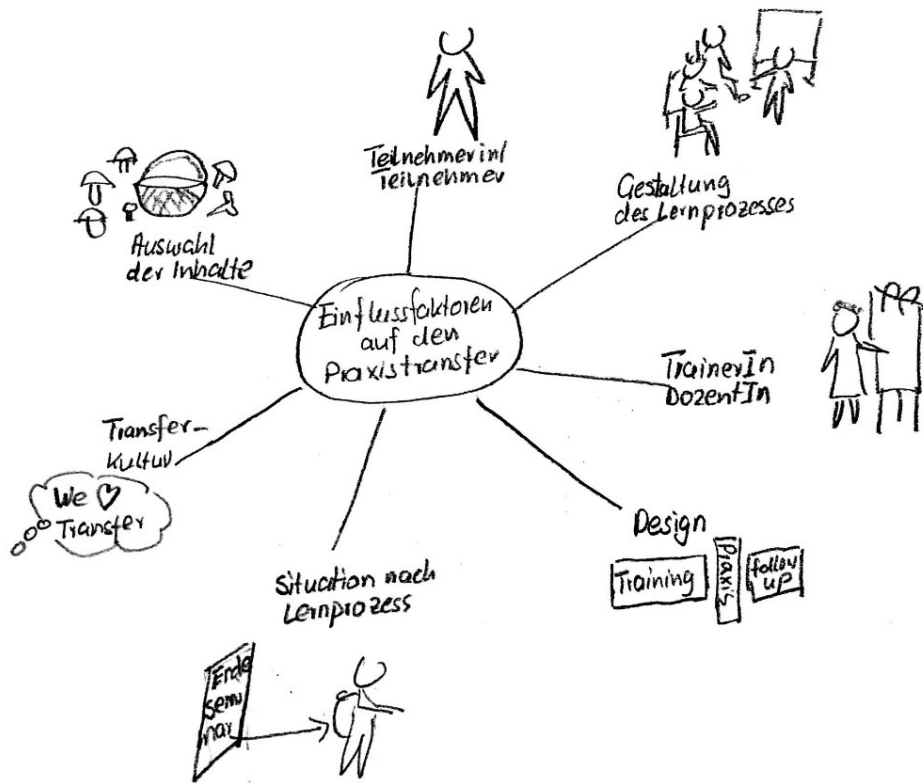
Einflussfaktoren auf den Praxistransfer

Teilnehmerin/ Teilnehmer

Gestaltung des Lernprozesses

TrainerIn DozentIn

Design

Training

Praxis

follow up

Situation nach Lernprozess

Ende Seminar

Transfer-Kultur

We ♡ Transfer

Auswahl der Inhalte